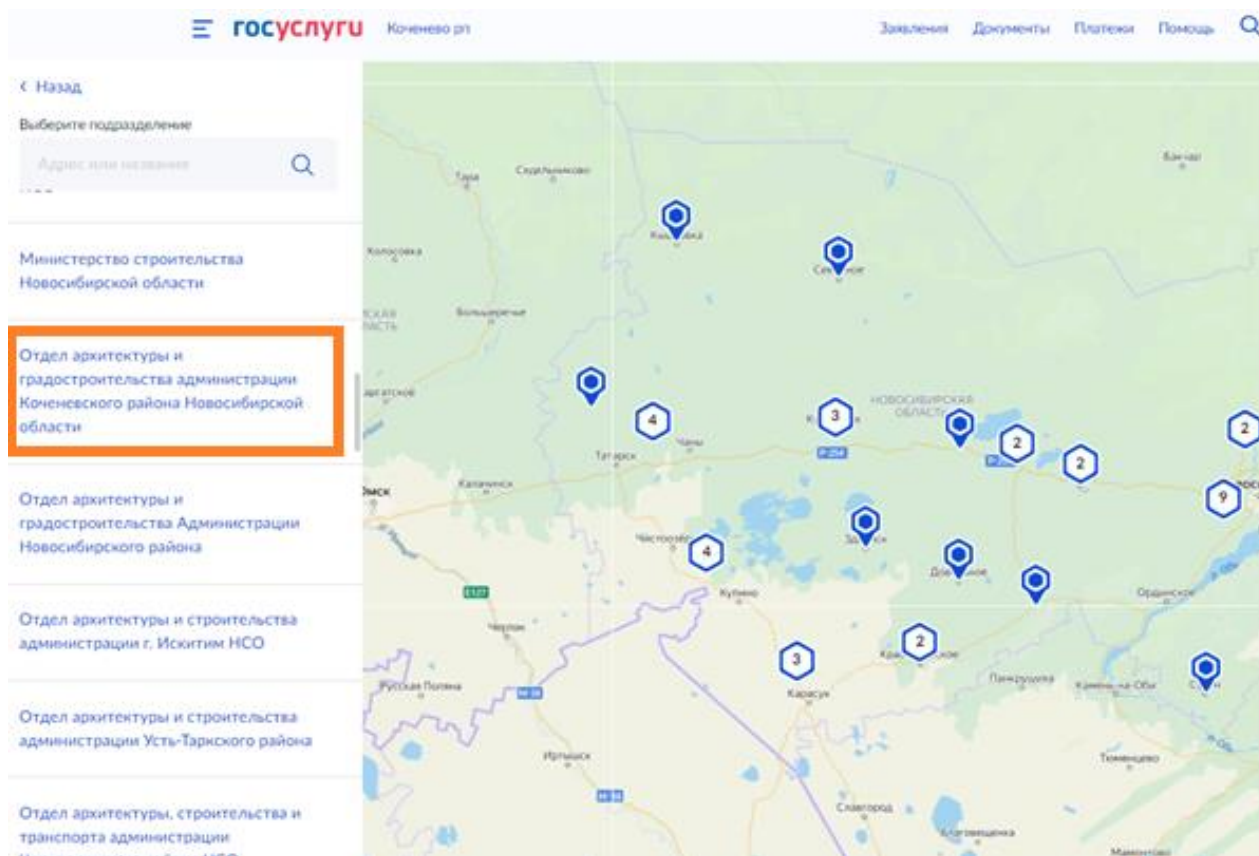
госуслуги Коченево рп

Заявления Документы Платежи Помощь

‹ Назад

Выберите подразделение

Адрес или название

Министерство строительства Новосибирской области

Отдел архитектуры и градостроительства администрации Коченевского района Новосибирской области

Отдел архитектуры и градостроительства Администрации Новосибирского района

Отдел архитектуры и строительства администрации г. Искитим НСО

Отдел архитектуры и строительства администрации Усть-Таркского района

Отдел архитектуры, строительства и транспорта администрации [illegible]

Тара Седельниково Колосовка Большеречье Татарск Чаны Калачинск Омск Чистоозерное Купино Черлак Русская Поляна Карасук Ирбитный Славгород Благовещенка Новосибирская область Ордынское Каменъ-на-Оби Панкрушиха Тюменцево Баклан

4 3 2 2 2 9 4 2 3

Р-254 Е127 М-38